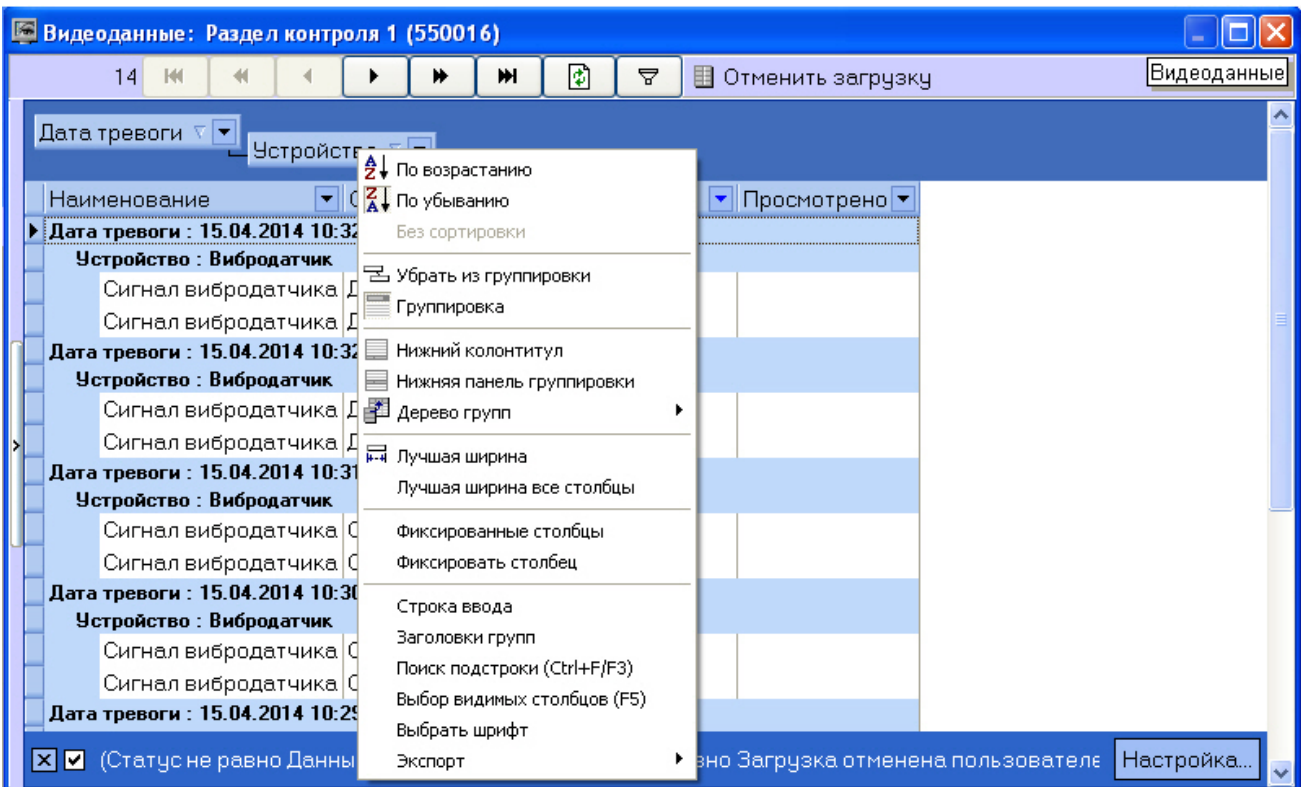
Видеоданные: Раздел контроля 1 (550016)

14

Отменить загрузку

Видеоданные

Дата тревоги

Устройство

Наименование

Просмотрено

Дата тревоги : 15.04.2014 10:32

Устройство : Вибродатчик

Сигнал вибродатчика Д

Сигнал вибродатчика Д

Дата тревоги : 15.04.2014 10:32

Устройство : Вибродатчик

Сигнал вибродатчика Д

Сигнал вибродатчика Д

Дата тревоги : 15.04.2014 10:31

Устройство : Вибродатчик

Сигнал вибродатчика С

Сигнал вибродатчика С

Дата тревоги : 15.04.2014 10:30

Устройство : Вибродатчик

Сигнал вибродатчика С

Сигнал вибродатчика С

Дата тревоги : 15.04.2014 10:29

По возрастанию
По убыванию
Без сортировки
Убрать из группировки
Группировка
Нижний колонтитул
Нижняя панель группировки
Дерево групп
Лучшая ширина
Лучшая ширина все столбцы
Фиксированные столбцы
Фиксировать столбец
Строка ввода
Заголовки групп
Поиск подстроки (Ctrl+F/F3)
Выбор видимых столбцов (F5)
Выбрать шрифт
Экспорт

(Статус не равно Данны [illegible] вно Загрузка отменена пользовате

Настройка...